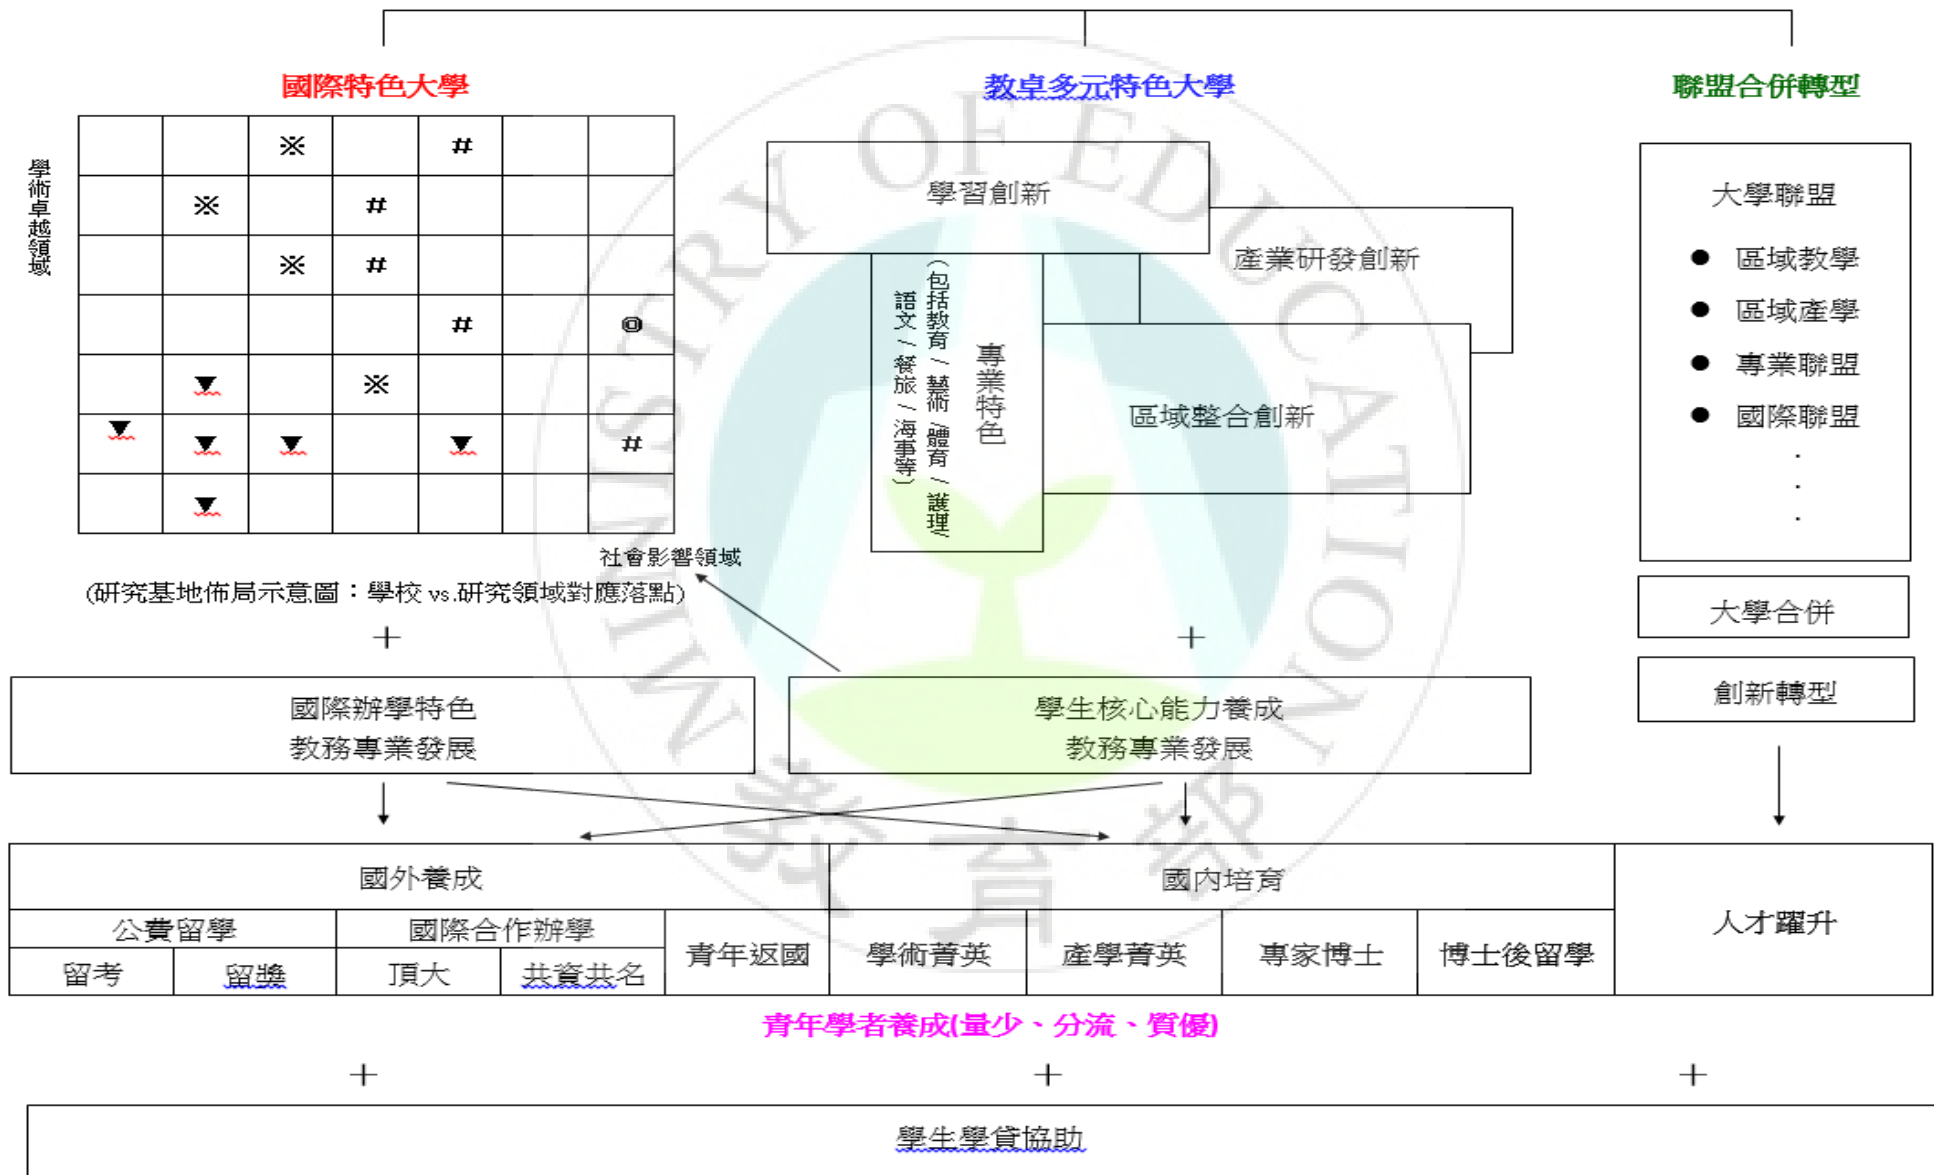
國際特色大學

教卓多元特色大學

聯盟合併轉型

學術卓越領域

|  |  |  |  |  |  |  |
|---|---|---|---|---|---|---|
|  |  | ※ |  | # |  |  |
|  | ※ |  | # |  |  |  |
|  |  | ※ | # |  |  |  |
|  |  |  |  | # |  | ◎ |
|  | ▼ |  | ※ |  |  |  |
| ▼ | ▼ | ▼ |  | ▼ |  | # |
|  | ▼ |  |  |  |  |  |

社會影響領域

(研究基地佈局示意圖：學校 vs.研究領域對應落點)

學習創新

產業研發創新

專業特色

(包括教育/藝術/體育/護理/語文/餐旅/海事等)

區域整合創新

大學聯盟
● 區域教學
● 區域產學
● 專業聯盟
● 國際聯盟
.
.
.

大學合併

創新轉型

+

+

國際辦學特色
教務專業發展

學生核心能力養成
教務專業發展

| 國外養成 | | | | | 國內培育 | | | | 人才躍升 |
|---|---|---|---|---|---|---|---|---|---|
| 公費留學 | | 國際合作辦學 | | 青年返國 | 學術菁英 | 產學菁英 | 專家博士 | 博士後留學 | |
| 留考 | 留獎 | 頂大 | 共資共名 | | | | | | |

青年學者養成(量少、分流、質優)

+ + +

學生學貸協助